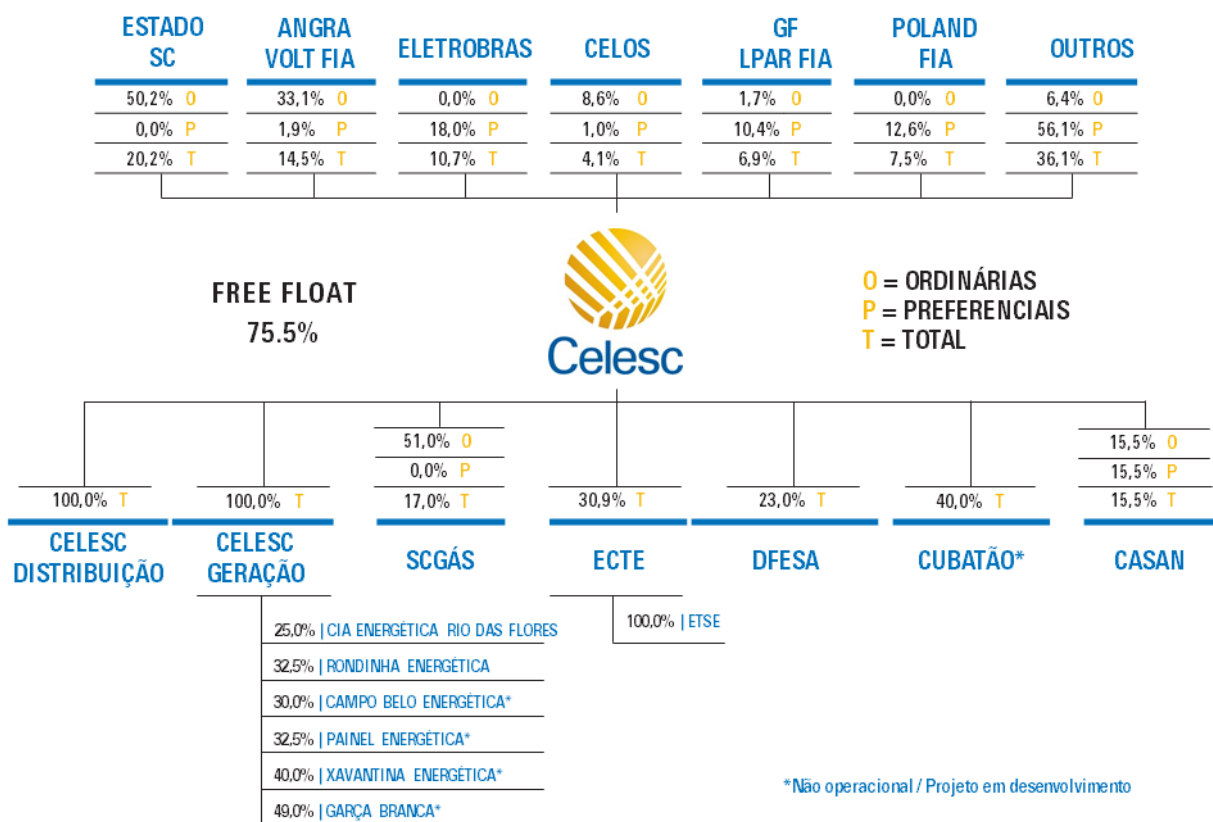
ESTADO SC
50,2% O
0,0% P
20,2% T

ANGRA VOLT FIA
33,1% O
1,9% P
14,5% T

ELETROBRAS
0,0% O
18,0% P
10,7% T

CELOS
8,6% O
1,0% P
4,1% T

GF LPAR FIA
1,7% O
10,4% P
6,9% T

POLAND FIA
0,0% O
12,6% P
7,5% T

OUTROS
6,4% O
56,1% P
36,1% T

FREE FLOAT
75.5%

Celesc

O = ORDINÁRIAS
P = PREFERENCIAIS
T = TOTAL

100,0% T
CELESC DISTRIBUIÇÃO

100,0% T
CELESC GERAÇÃO

51,0% O
0,0% P
17,0% T
SCGÁS

30,9% T
ECTE

23,0% T
DFESA

40,0% T
CUBATÃO*

15,5% O
15,5% P
15,5% T
CASAN

25,0% | CIA ENERGÉTICA RIO DAS FLORES
32,5% | RONDINHA ENERGÉTICA
30,0% | CAMPO BELO ENERGÉTICA*
32,5% | PAINEL ENERGÉTICA*
40,0% | XAVANTINA ENERGÉTICA*
49,0% | GARÇA BRANCA*

100,0% | ETSE

*Não operacional / Projeto em desenvolvimento